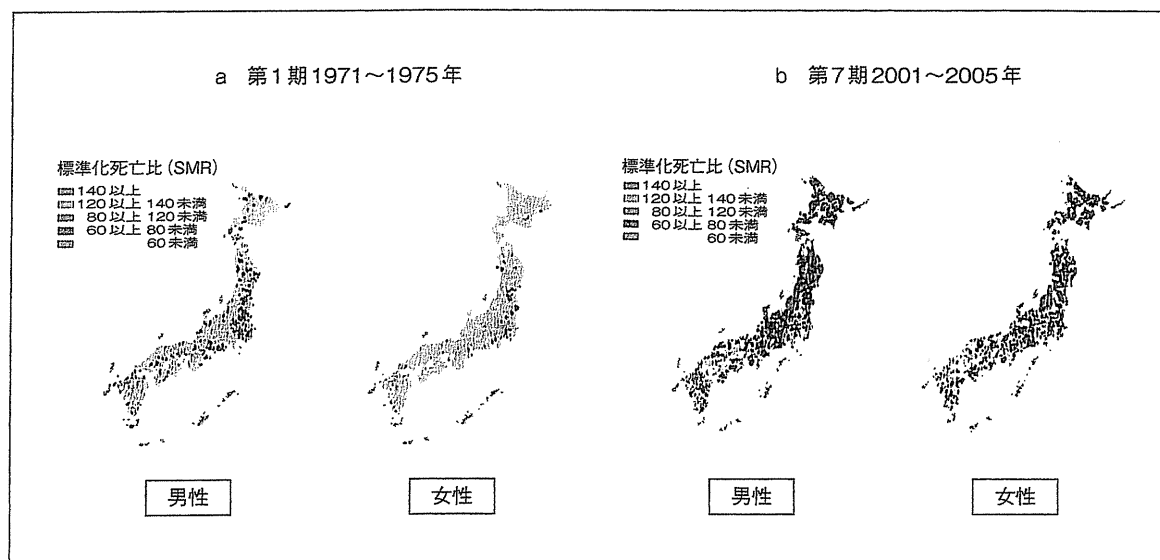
a 第1期1971～1975年

b 第7期2001～2005年

標準化死亡比（SMR）
140 以上
120 以上 140 未満
80 以上 120 未満
60 以上 80 未満
60 未満

標準化死亡比（SMR）
140 以上
120 以上 140 未満
80 以上 120 未満
60 以上 80 未満
60 未満

男性

女性

男性

女性